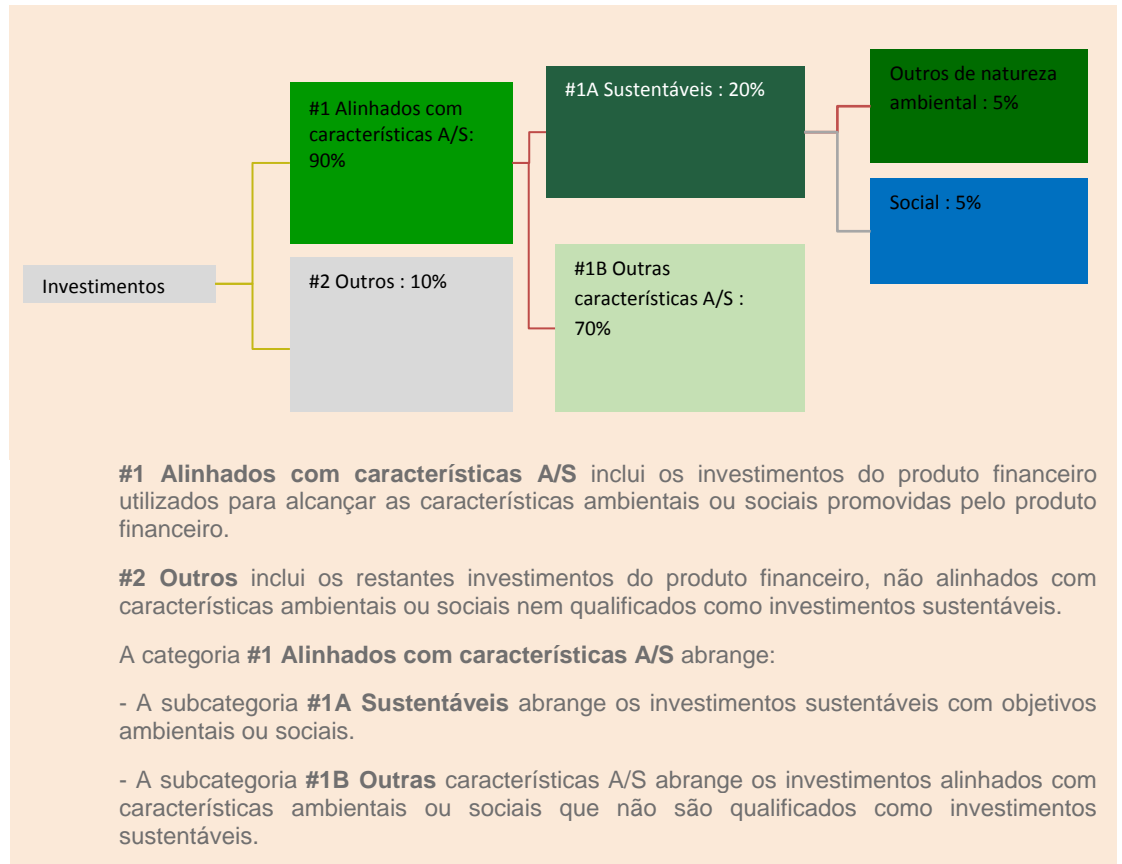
Investimentos

#1 Alinhados com características A/S: 90%

#2 Outros : 10%

#1A Sustentáveis : 20%

#1B Outras características A/S : 70%

Outros de natureza ambiental : 5%

Social : 5%

**#1 Alinhados com características A/S** inclui os investimentos do produto financeiro utilizados para alcançar as características ambientais ou sociais promovidas pelo produto financeiro.

**#2 Outros** inclui os restantes investimentos do produto financeiro, não alinhados com características ambientais ou sociais nem qualificados como investimentos sustentáveis.

A categoria **#1 Alinhados com características A/S** abrange:

- A subcategoria **#1A Sustentáveis** abrange os investimentos sustentáveis com objetivos ambientais ou sociais.

- A subcategoria **#1B Outras** características A/S abrange os investimentos alinhados com características ambientais ou sociais que não são qualificados como investimentos sustentáveis.